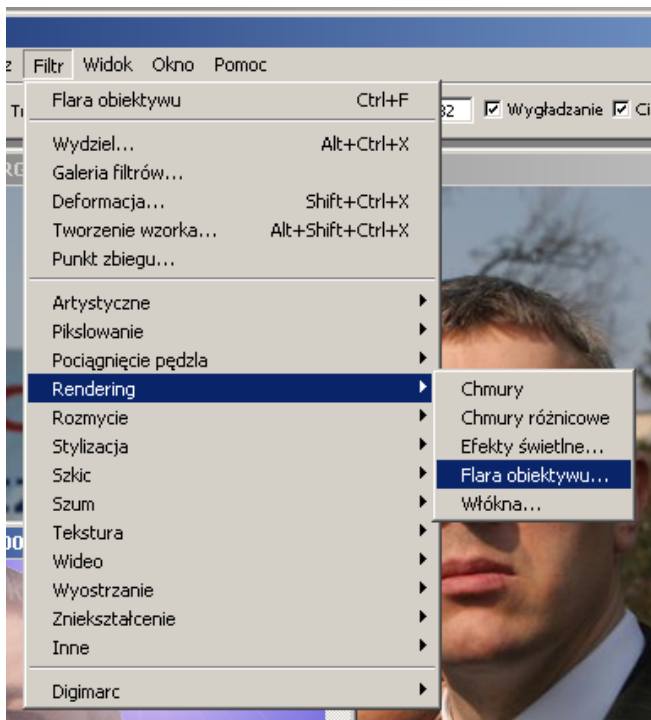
z Filtr Widok Okno Pomoc

Tr

32 Wygładzanie Ci

Flara obiektywu Ctrl+F

Wydziel... Alt+Ctrl+X
Galeria filtrów...
Deformacja... Shift+Ctrl+X
Tworzenie wzorka... Alt+Shift+Ctrl+X
Punkt zbiegu...

Artystyczne
Pikslowanie
Pociągnięcie pędzla
Rendering
Rozmycie
Stylizacja
Szkic
Szum
Tekstura
Wideo
Wyostrzanie
Zniekształcenie
Inne

Digimarc

Chmury
Chmury różnicowe
Efekty świetlne...
Flara obiektywu...
Włókna...